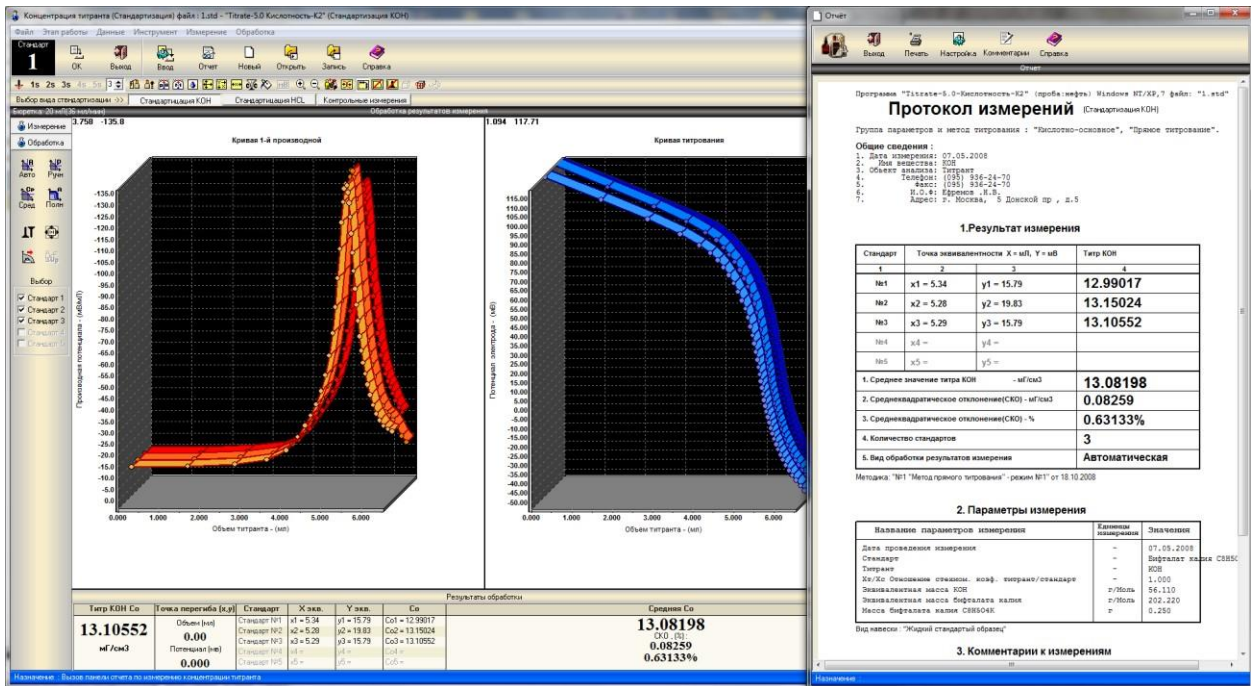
Концентрация титранта (Стандартизация) файл : 1.std - "Titrate-5.0 Кислотность-К2" (Стандартизация КОН)

Файл Этап работы Данные Инструмент Измерение Обработка

Стандарт 1

OK Выход Ввод Отчет Новый Открыть Запись Справка

1s 2s 3s 4s 5s

Выбор вида стандартизации Стандартизация КОН Стандартизация HCL Контрольные измерения

Бюретка: 20 мл(0.36 мл/мин)

Обработка результатов измерения

Измерение

Обработка

Авто Ручн

Сред Полн

Выбор

Стандарт 1
Стандарт 2
Стандарт 3
Стандарт 4
Стандарт 5

3.758 -135.8

Кривая 1-й производной

Производная потенциала - (мВ/мл)

-136.0 -130.0 -125.0 -120.0 -115.0 -110.0 -105.0 -100.0 -95.0 -90.0 -85.0 -80.0 -75.0 -70.0 -65.0 -60.0 -55.0 -50.0 -45.0 -40.0 -35.0 -30.0 -25.0 -20.0 -15.0 -10.0 -5.0 0.0

0.000 1.000 2.000 3.000 4.000 5.000 6.000

Объем титранта - (мл)

1.094 117.71

Кривая титрования

Потенциал электрода - (мВ)

115.00 110.00 105.00 100.00 95.00 90.00 85.00 80.00 75.00 70.00 65.00 60.00 55.00 50.00 45.00 40.00 35.00 30.00 25.00 20.00 15.00 10.00 5.00 0.00 -5.00 -10.00 -15.00 -20.00 -25.00 -30.00 -35.00 -40.00 -45.00 -50.00

0.000 1.000 2.000 3.000 4.000 5.000 6.000

Объем титранта - (мл)

Результаты обработки

| Титр КОН Со | Точка перегиба (x,y) | Стандарт | X экв. | Y экв. | Co | Средняя Со |
|---|---|---|---|---|---|---|
| 13.10552 мг/см3 | Объем (мл) 0.00 Потенциал (мв) 0.000 | Стандарт №1 | x1 = 5.34 | y1 = 15.79 | Co1 = 12.99017 | 13.08198 СКО , (%) - 0.08259 0.63133% |
| | | Стандарт №2 | x2 = 5.28 | y2 = 19.83 | Co2 = 13.15024 | |
| | | Стандарт №3 | x3 = 5.29 | y3 = 15.79 | Co3 = 13.10552 | |
| | | Стандарт №4 | x4 = | y4 = | Co4 = | |
| | | Стандарт №5 | x5 = | y5 = | Co5 = | |

Назначение : Вызов панели отчета по измерению концентрации титранта

Отчет

Выход Печать Настройка Комментарии Справка

Отчет

Программа "Titrate-5.0-Кислотность-К2" (проба:нефть) Windows NT/XP,7 файл: "1.std"

Протокол измерений (Стандартизация КОН)

Группа параметров и метод титрования : "Кислотно-основное", "Прямое титрование".

Общие сведения :
1. Дата измерения: 07.05.2008
2. Имя вещества: КОН
3. Объект анализа: Титрант
4. Телефон: (095) 936-24-70
5. Факс: (095) 936-24-70
6. И.О.Ф: Ефремов .Н.В.
7. Адрес: г. Москва, 5 Донской пр , д.5

1.Результат измерения

| Стандарт | Точка эквивалентности X = мЛ, Y = мВ | | Титр КОН |
|---|---|---|---|
| 1 | 2 | 3 | 4 |
| №1 | x1 = 5.34 | y1 = 15.79 | 12.99017 |
| №2 | x2 = 5.28 | y2 = 19.83 | 13.15024 |
| №3 | x3 = 5.29 | y3 = 15.79 | 13.10552 |
| №4 | x4 = | y4 = | |
| №5 | x5 = | y5 = | |
| 1. Среднее значение титра КОН - мг/см3 | | | 13.08198 |
| 2. Среднеквадратическое отклонение(СКО) - мг/см3 | | | 0.08259 |
| 3. Среднеквадратическое отклонение(СКО) - % | | | 0.63133% |
| 4. Количество стандартов | | | 3 |
| 5. Вид обработки результатов измерения | | | Автоматическая |

Методика: "№1 "Метод прямого титрования" - режим №1" от 18.10.2008

2. Параметры измерения

| Название параметров измерения | Единицы измерения | Значения |
|---|---|---|
| Дата проведения измерения | - | 07.05.2008 |
| Стандарт | - | Бифталат калия C8H5O |
| Титрант | - | КОН |
| Кт/Кс Отношение стехиом. коэф. титрант/стандарт | - | 1.000 |
| Эквивалентная масса КОН | г/Моль | 56.110 |
| Эквивалентная масса бифталата калия | г/Моль | 202.220 |
| Масса бифталата калия C8H5O4K | г | 0.250 |

Вид навески : "Жидкий стандартный образец"

3. Комментарии к измерениям

Назначение :